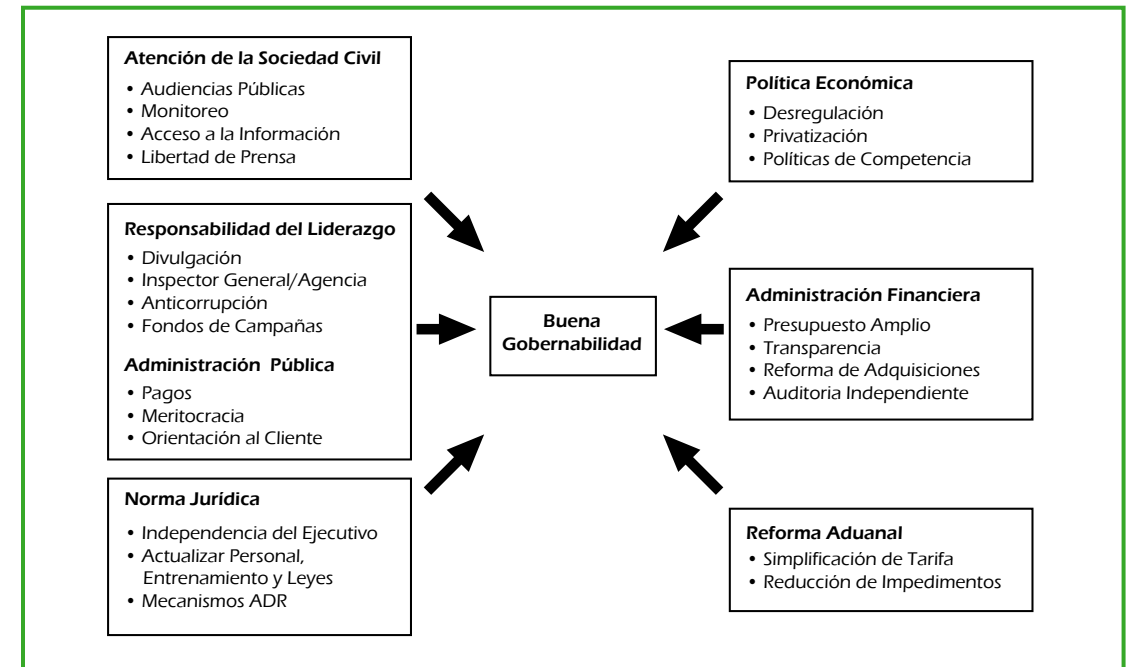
Atención de la Sociedad Civil
• Audiencias Públicas
• Monitoreo
• Acceso a la Información
• Libertad de Prensa

Responsabilidad del Liderazgo
• Divulgación
• Inspector General/Agencia
• Anticorrupción
• Fondos de Campañas

Administración Pública
• Pagos
• Meritocracia
• Orientación al Cliente

Norma Jurídica
• Independencia del Ejecutivo
• Actualizar Personal, Entrenamiento y Leyes
• Mecanismos ADR

Buena Gobernabilidad

Política Económica
• Desregulación
• Privatización
• Políticas de Competencia

Administración Financiera
• Presupuesto Amplio
• Transparencia
• Reforma de Adquisiciones
• Auditoria Independiente

Reforma Aduanal
• Simplificación de Tarifa
• Reducción de Impedimentos